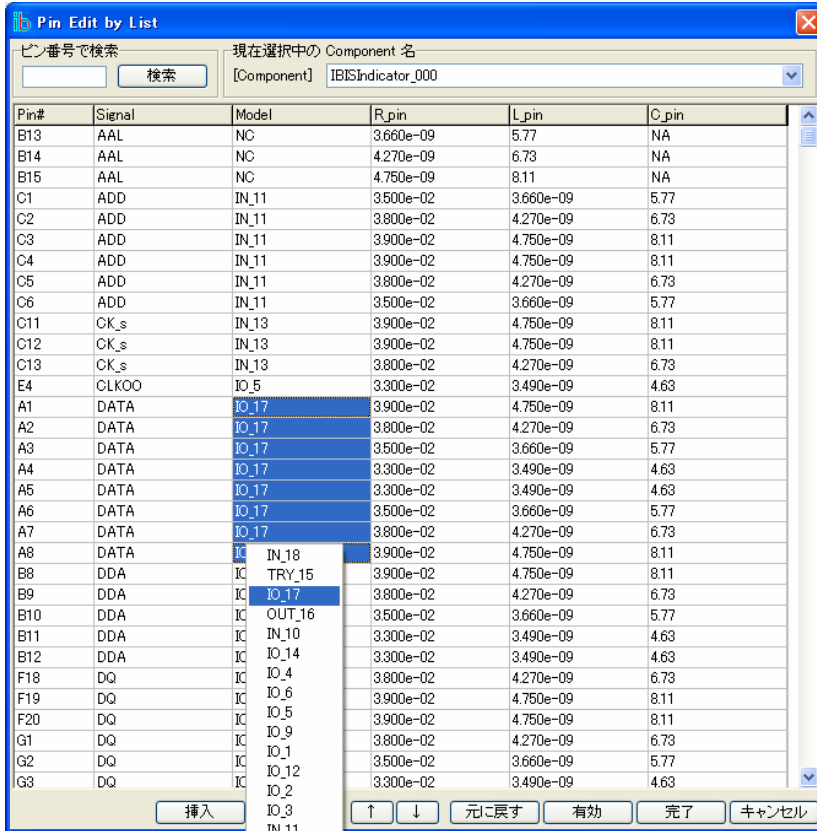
Pin Edit by List

ピン番号で検索
検索

現在選択中の Component 名
[Component] IBISIndicator_000

| Pin# | Signal | Model | R_pin | L_pin | C_pin |
|---|---|---|---|---|---|
| B13 | AAL | NC | 3.660e-09 | 5.77 | NA |
| B14 | AAL | NC | 4.270e-09 | 6.73 | NA |
| B15 | AAL | NC | 4.750e-09 | 8.11 | NA |
| C1 | ADD | IN_11 | 3.500e-02 | 3.660e-09 | 5.77 |
| C2 | ADD | IN_11 | 3.800e-02 | 4.270e-09 | 6.73 |
| C3 | ADD | IN_11 | 3.900e-02 | 4.750e-09 | 8.11 |
| C4 | ADD | IN_11 | 3.900e-02 | 4.750e-09 | 8.11 |
| C5 | ADD | IN_11 | 3.800e-02 | 4.270e-09 | 6.73 |
| C6 | ADD | IN_11 | 3.500e-02 | 3.660e-09 | 5.77 |
| C11 | CK_s | IN_13 | 3.900e-02 | 4.750e-09 | 8.11 |
| C12 | CK_s | IN_13 | 3.900e-02 | 4.750e-09 | 8.11 |
| C13 | CK_s | IN_13 | 3.800e-02 | 4.270e-09 | 6.73 |
| E4 | CLKOO | IO_5 | 3.300e-02 | 3.490e-09 | 4.63 |
| A1 | DATA | IO_17 | 3.900e-02 | 4.750e-09 | 8.11 |
| A2 | DATA | IO_17 | 3.800e-02 | 4.270e-09 | 6.73 |
| A3 | DATA | IO_17 | 3.500e-02 | 3.660e-09 | 5.77 |
| A4 | DATA | IO_17 | 3.300e-02 | 3.490e-09 | 4.63 |
| A5 | DATA | IO_17 | 3.300e-02 | 3.490e-09 | 4.63 |
| A6 | DATA | IO_17 | 3.500e-02 | 3.660e-09 | 5.77 |
| A7 | DATA | IO_17 | 3.800e-02 | 4.270e-09 | 6.73 |
| A8 | DATA | IO | 3.900e-02 | 4.750e-09 | 8.11 |
| B8 | DDA | IO | 3.900e-02 | 4.750e-09 | 8.11 |
| B9 | DDA | IO | 3.800e-02 | 4.270e-09 | 6.73 |
| B10 | DDA | IO | 3.500e-02 | 3.660e-09 | 5.77 |
| B11 | DDA | IO | 3.300e-02 | 3.490e-09 | 4.63 |
| B12 | DDA | IO | 3.300e-02 | 3.490e-09 | 4.63 |
| F18 | DQ | IO | 3.800e-02 | 4.270e-09 | 6.73 |
| F19 | DQ | IO | 3.900e-02 | 4.750e-09 | 8.11 |
| F20 | DQ | IO | 3.900e-02 | 4.750e-09 | 8.11 |
| G1 | DQ | IO | 3.800e-02 | 4.270e-09 | 6.73 |
| G2 | DQ | IO | 3.500e-02 | 3.660e-09 | 5.77 |
| G3 | DQ | IO | 3.300e-02 | 3.490e-09 | 4.63 |

IN_18
TRY_15
IO_17
OUT_16
IN_10
IO_14
IO_4
IO_6
IO_5
IO_9
IO_1
IO_12
IO_2
IO_3
IN_11

挿入 ↑ ↓ 元に戻す 有効 完了 キャンセル